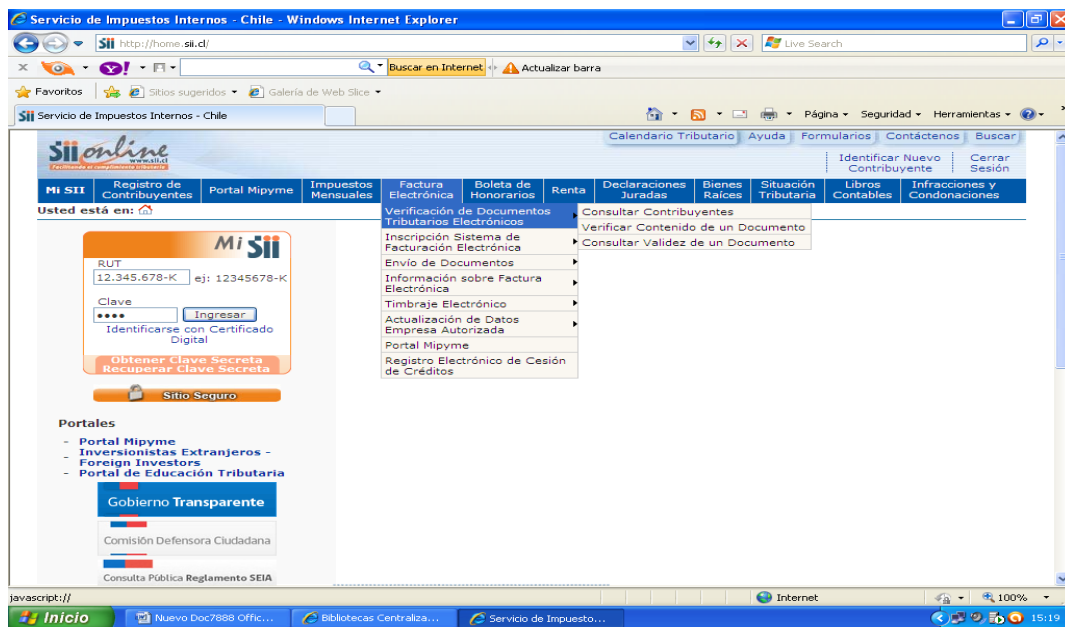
Servicio de Impuestos Internos - Chile - Windows Internet Explorer

Sii http://home.sii.cl/

Live Search

Buscar en Internet | Actualizar barra

Favoritos | Sitios sugeridos ▾ | Galería de Web Slice ▾

Sii Servicio de Impuestos Internos - Chile

Página ▾ Seguridad ▾ Herramientas ▾

Sii online www.sii.cl Facilitando el cumplimiento tributario

Calendario Tributario | Ayuda | Formularios | Contáctenos | Buscar

Identificar Nuevo Contribuyente | Cerrar Sesión

Mi SII | Registro de Contribuyentes | Portal Mipyme | Impuestos Mensuales | Factura Electrónica | Boleta de Honorarios | Renta | Declaraciones Juradas | Bienes Raíces | Situación Tributaria | Libros Contables | Infracciones y Condonaciones

Usted está en:

Verificación de Documentos Tributarios Electrónicos
Inscripción Sistema de Facturación Electrónica
Envío de Documentos
Información sobre Factura Electrónica
Timbraje Electrónico
Actualización de Datos Empresa Autorizada
Portal Mipyme
Registro Electrónico de Cesión de Créditos

Consultar Contribuyentes
Verificar Contenido de un Documento
Consultar Validez de un Documento

Mi Sii

RUT
12.345.678-K ej: 12345678-K
Clave
●●●● Ingresar
Identificarse con Certificado Digital
Obtener Clave Secreta
Recuperar Clave Secreta

Sitio Seguro

Portales
- Portal Mipyme
- Inversionistas Extranjeros - Foreign Investors
- Portal de Educación Tributaria

Gobierno Transparente

Comisión Defensora Ciudadana

Consulta Pública Reglamento SEIA

javascript://

Internet

100%

Inicio | Nuevo Doc7888 Offic... | Bibliotecas Centraliza... | Servicio de Impuesto...

15:19